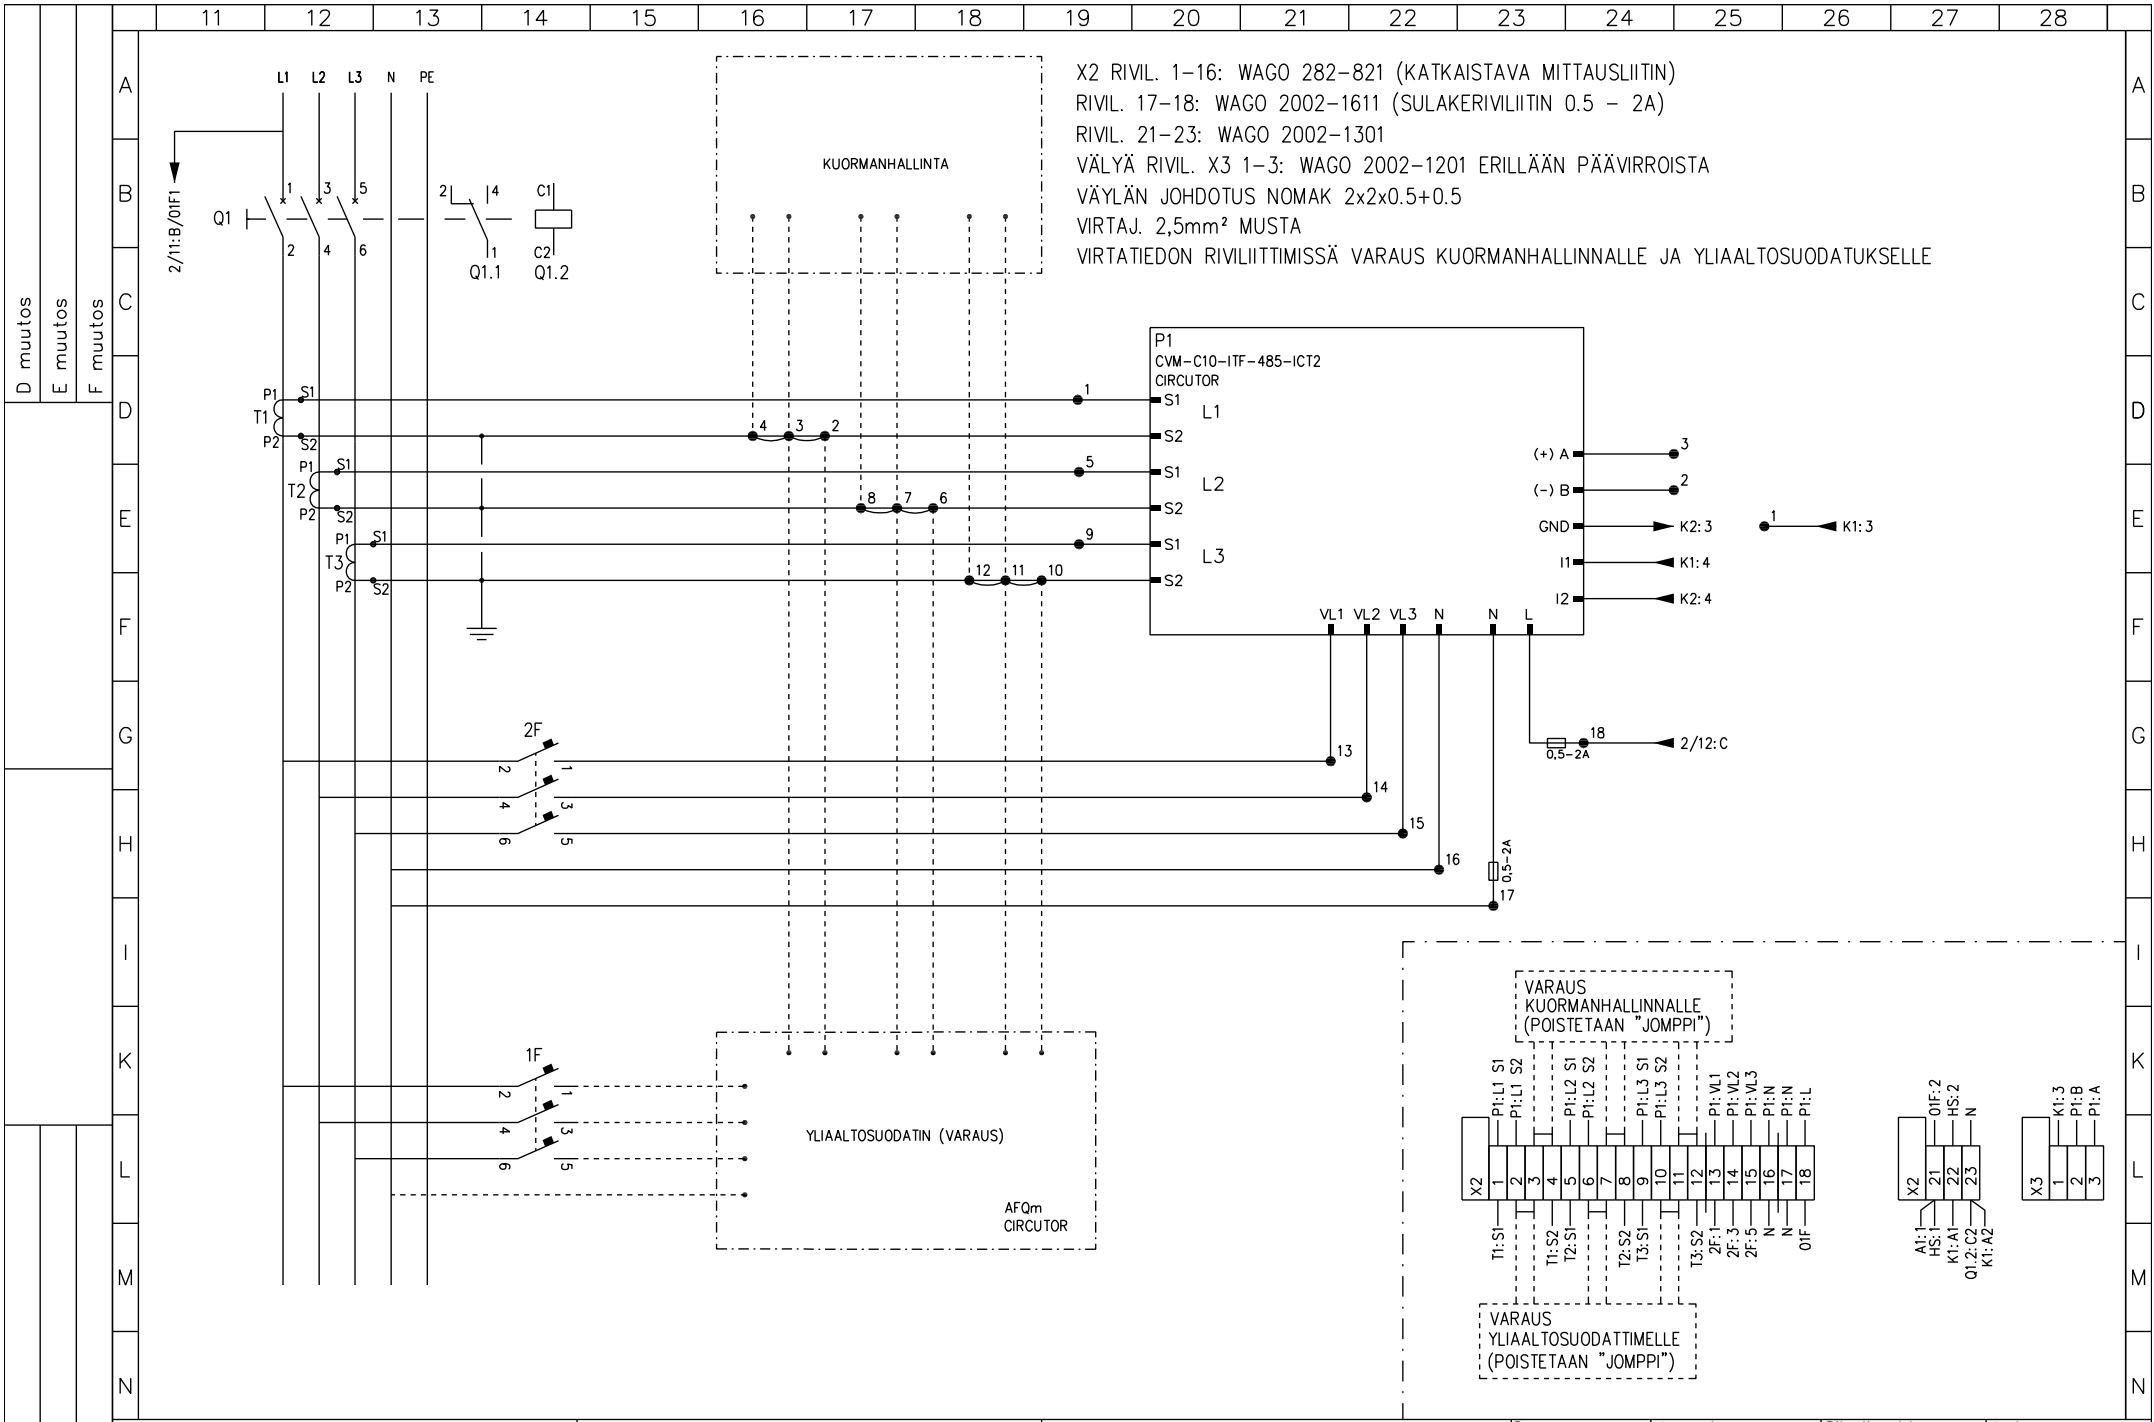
11 12 13 14 15 16 17 18 19 20 21 22 23 24 25 26 27 28

A B C D E F G H I K L M N

D muutos
E muutos
F muutos

L1 L2 L3 N PE

2/11:B/01F1

Q1
1 3 5
2 4 6
2 4
1
Q1.1
C1
C2
Q1.2

KUORMANHALLINTA

X2 RIVIL. 1–16: WAGO 282–821 (KATKAISTAVA MITTAUSLIITIN)
RIVIL. 17–18: WAGO 2002–1611 (SULAKERIVILIITIN 0.5 – 2A)
RIVIL. 21–23: WAGO 2002–1301
VÄLYÄ RIVIL. X3 1–3: WAGO 2002–1201 ERILLÄÄN PÄÄVIRROISTA
VÄYLÄN JOHDOTUS NOMAK 2x2x0.5+0.5
VIRTAJ. 2,5mm² MUSTA
VIRTATIEDON RIVILIITTIMISSÄ VARAUS KUORMANHALLINNALLE JA YLIAALTOSUODATUKSELLE

P1
CVM–C10–ITF–485–ICT2
CIRCUTOR
S1 L1
S2
S1 L2
S2
S1 L3
S2
(+) A
(–) B
GND
I1
I2
VL1 VL2 VL3 N N L

3
2
K2: 3
1
K1: 3
K1: 4
K2: 4

T1 P1 S1 P2 S2
T2 P1 S1 P2 S2
T3 P1 S1 P2 S2

1
4 3 2
5
8 7 6
9
12 11 10

2F
2 1
4 3
6 5
13
14
15
16
0,5–2A
17
18
0,5–2A
2/12:C

1F
2 1
4 3
6 5

YLIAALTOSUODATIN (VARAUS)
AFQm
CIRCUTOR

VARAUS
KUORMANHALLINNALLE
(POISTETAAN "JOMPPI")

P1:L1 S1
P1:L1 S2
P1:L2 S1
P1:L2 S2
P1:L3 S1
P1:L3 S2
P1:VL1
P1:VL2
P1:VL3
P1:N
P1:N
P1:L

X2 1 2 3 4 5 6 7 8 9 10 11 12 13 14 15 16 17 18

T1:S1
T1:S2
T2:S1
T2:S2
T3:S1
T3:S2
2F:1
2F:3
2F:5
N
N
01F

VARAUS
YLIAALTOSUODATTIMELLE
(POISTETAAN "JOMPPI")

01F:2
HS:2
N
X2 21 22 23
A1:1
HS:1
K1:A1
Q1.2:C2
K1:A2

K1:3
P1:B
P1:A
X3 1 2 3